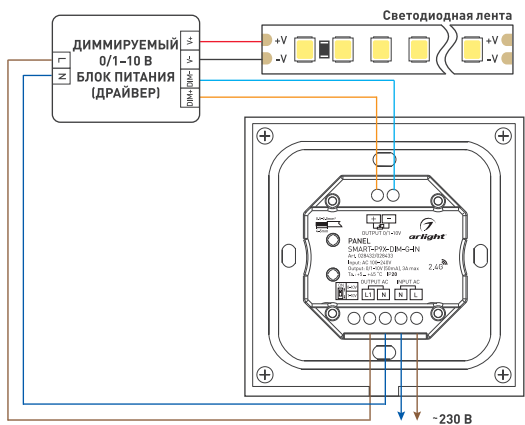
Светодиодная лента

ДИММИРУЕМЫЙ
0/1–10 В
БЛОК ПИТАНИЯ
(ДРАЙВЕР)

V+
V-
DIM-
DIM+
L
N

+V
-V
+V
-V

+ –
OUTPUT 0/1-10V

arlight

PANEL
SMART-P9X-DIM-G-IN
Art. 028433/028433
Input: AC 100-240V
Output: 0/1-10V (50mA), 3A max
Ta: -10...+45 °C IP20
2.4G

OUTPUT AC
L1 N

INPUT AC
N L

~230 В